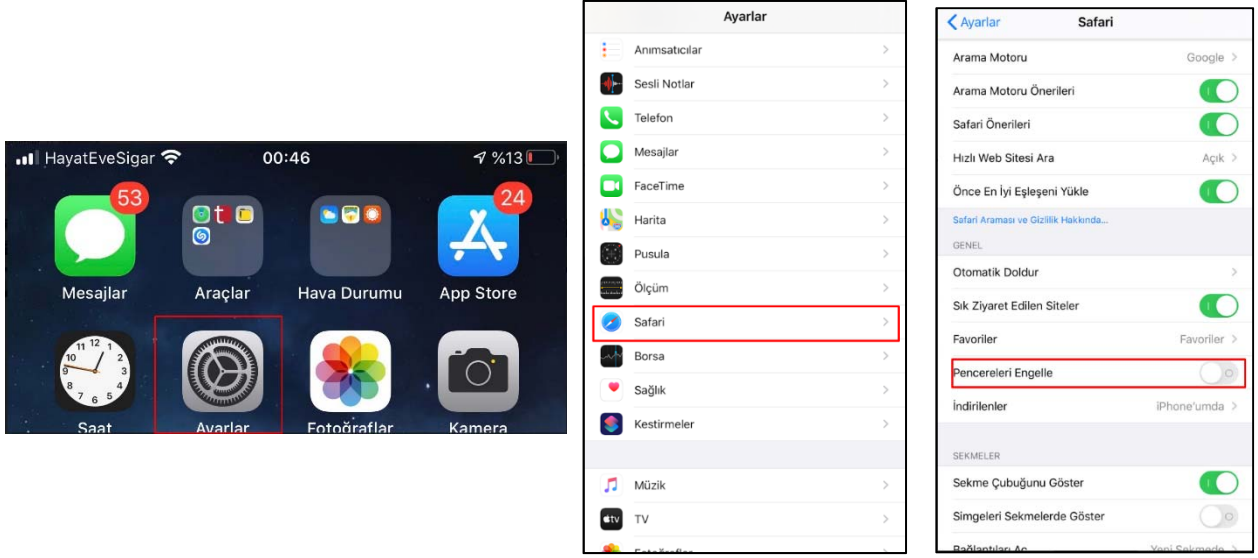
HayatEveSigar 00:46 %13

53 Mesajlar
Araçlar
Hava Durumu
24 App Store
Saat
Ayarlar
Fotoğraflar
Kamera

Ayarlar
Anımsatıcılar
Sesli Notlar
Telefon
Mesajlar
FaceTime
Harita
Pusula
Ölçüm
Safari
Borsa
Sağlık
Kestirmeler
Müzik
TV
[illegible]

Ayarlar Safari
Arama Motoru Google
Arama Motoru Önerileri
Safari Önerileri
Hızlı Web Sitesi Ara Açık
Önce En İyi Eşleşeni Yükle
Safari Araması ve Gizlilik Hakkında...
GENEL
Otomatik Doldur
Sık Ziyaret Edilen Siteler
Favoriler Favoriler
Pencereleri Engelle
İndirilenler iPhone'umda
SEKMELER
Sekme Çubuğunu Göster
Simgeleri Sekmelerde Göster
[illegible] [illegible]